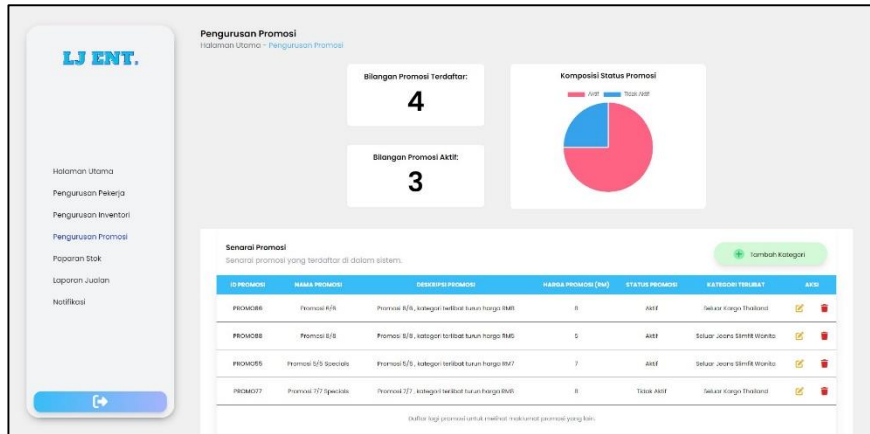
LJ ENT.

Halaman Utama
Pengurusan Pekerja
Pengurusan Inventori
Pengurusan Promosi
Paparan Stok
Laporan Jualan
Notifikasi

Pengurusan Promosi
Halaman Utama - Pengurusan Promosi

Bilangan Promosi Terdaftar:
4

Bilangan Promosi Aktif:
3

Komposisi Status Promosi
Aktif Tidak Aktif

Senarai Promosi
Senarai promosi yang terdaftar di dalam sistem.

Tambah Kategori

| ID PROMOSI | NAMA PROMOSI | DESKRIPSI PROMOSI | HARGA PROMOSI (RM) | STATUS PROMOSI | KATEGORI TERLIBAT | AKSI |
|---|---|---|---|---|---|---|
| PROMO66 | Promosi 6/6 | Promosi 6/6 , kategori terlibat turun harga RM6 | 6 | Aktif | Seluar Kargo Thailand | |
| PROMO88 | Promosi 8/8 | Promosi 8/8 , kategori terlibat turun harga RM8 | 5 | Aktif | Seluar Jeans Slimfit Wanita | |
| PROMO55 | Promosi 5/5 Specials | Promosi 5/5 , kategori terlibat turun harga RM7 | 7 | Aktif | Seluar Jeans Slimfit Wanita | |
| PROMO77 | Promosi 7/7 Specials | Promosi 7/7 , kategori terlibat turun harga RM8 | 8 | Tidak Aktif | Seluar Kargo Thailand | |

Daftar lagi promosi untuk melihat maklumat promosi yang lain.